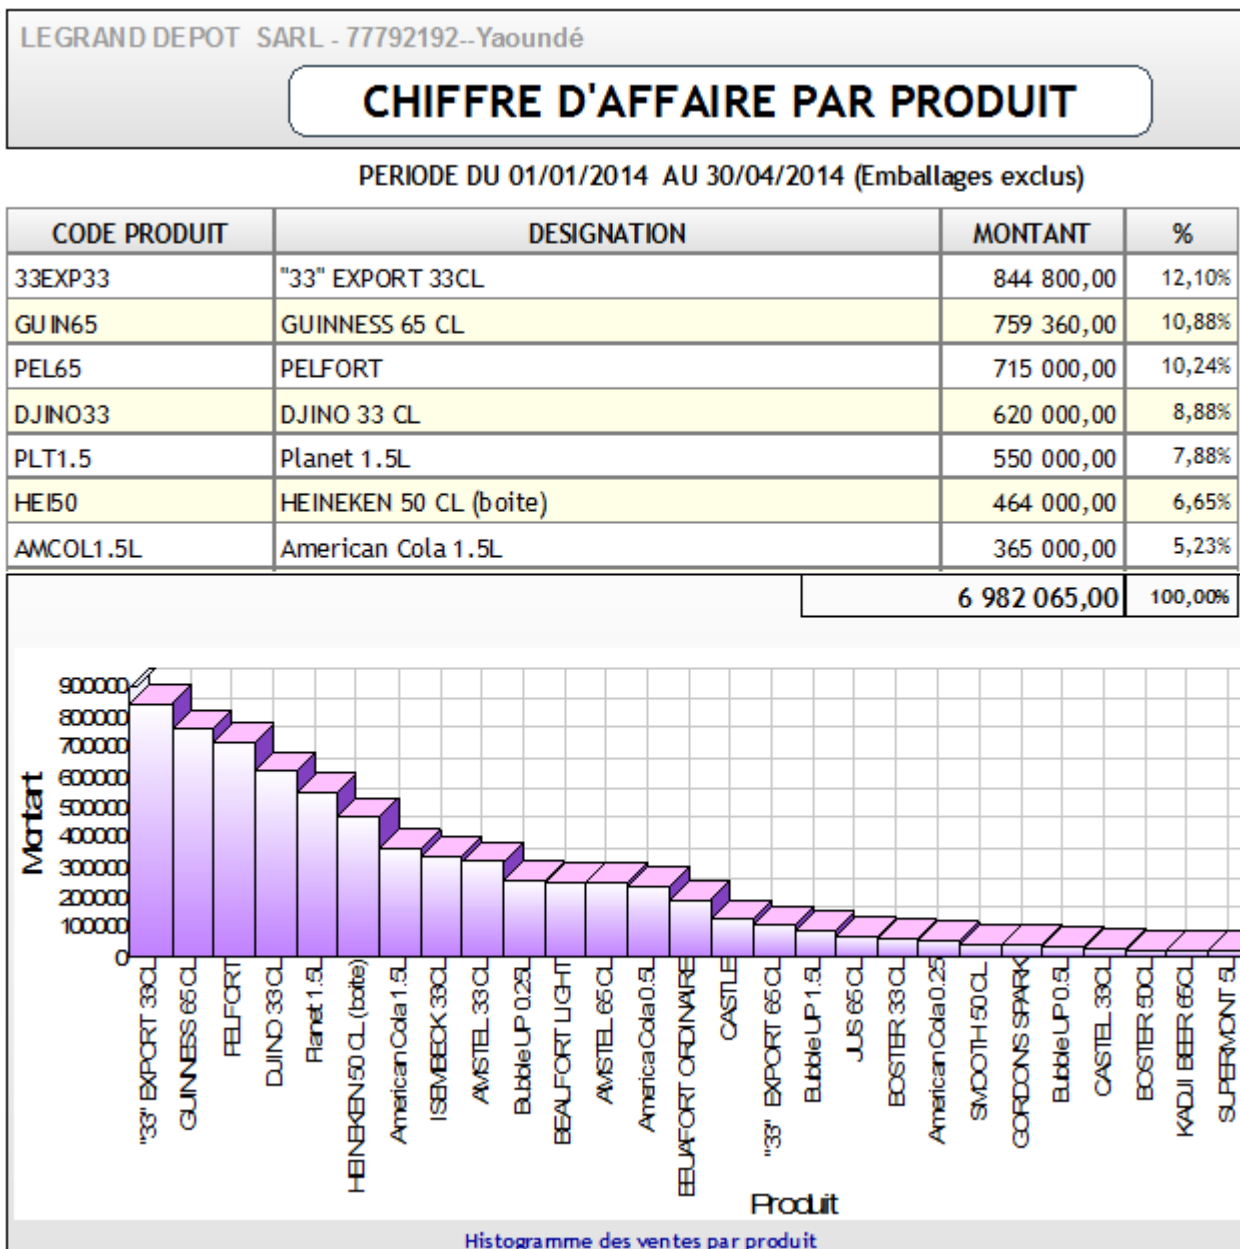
LEGRAND DEPOT SARL - 77792192--Yaoundé

CHIFFRE D'AFFAIRE PAR PRODUIT

PERIODE DU 01/01/2014 AU 30/04/2014 (Emballages exclus)

| CODE PRODUIT | DESIGNATION | MONTANT | % |
|---|---|---|---|
| 33EXP33 | "33" EXPORT 33CL | 844 800,00 | 12,10% |
| GUIN65 | GUINNESS 65 CL | 759 360,00 | 10,88% |
| PEL65 | PELFORT | 715 000,00 | 10,24% |
| DJINO33 | DJINO 33 CL | 620 000,00 | 8,88% |
| PLT1.5 | Planet 1.5L | 550 000,00 | 7,88% |
| HEI50 | HEINEKEN 50 CL (boite) | 464 000,00 | 6,65% |
| AMCOL1.5L | American Cola 1.5L | 365 000,00 | 5,23% |
| | | 6 982 065,00 | 100,00% |

900000
800000
700000
600000
500000
400000
300000
200000
100000
0
Montant

"33" EXPORT 33CL
GUINNESS 65 CL
PELFORT
DJINO 33 CL
Planet 1.5L
HEINEKEN 50 CL (boite)
American Cola 1.5L
ISEMBECK 33CL
AMSTEL 33 CL
Bubble UP 0.25L
BEAUFORT LIGHT
AMSTEL 65 CL
America Cola 0.5L
BEAUFORT ORDINAIRE
CASTLE
"33" EXPORT 65 CL
Bubble UP 1.5L
JUS 65 CL
BOSTER 33 CL
American Cola 0.25
SMOOTH 50 CL
GORDONS SPARK
Bubble UP 0.5L
CASTEL 33CL
BOSTER 50CL
KADJI BEER 65CL
SUPERMONT 5L

Produit

Histogramme des ventes par produit